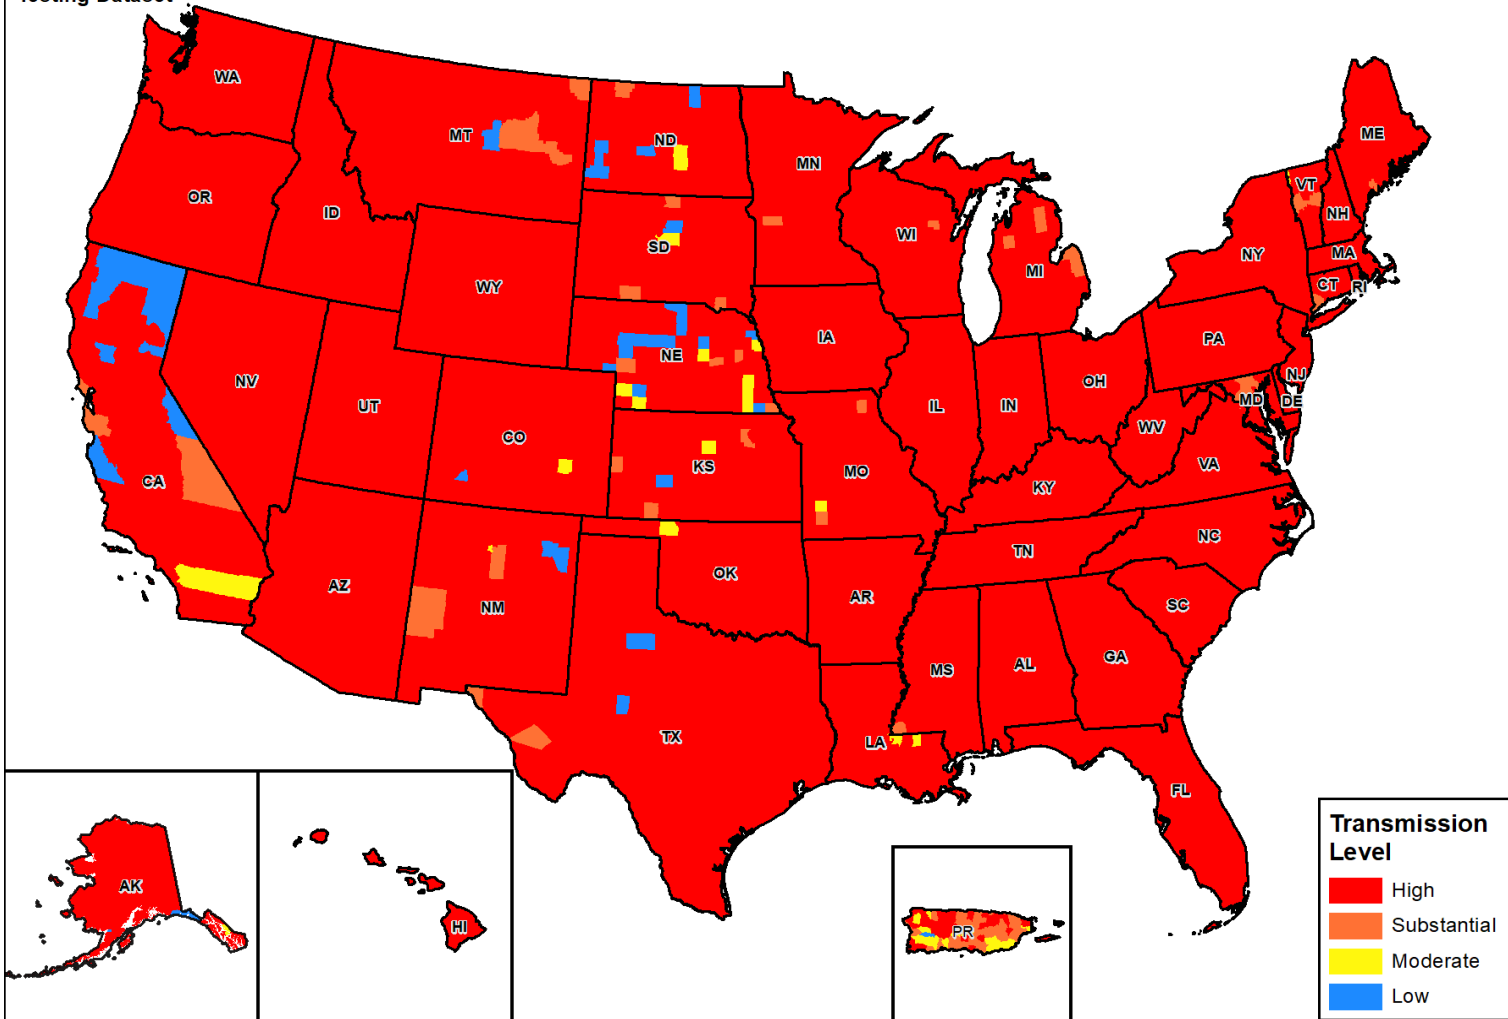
Testing Dataset

WA
OR
CA
NV
ID
MT
WY
UT
AZ
CO
NM
ND
SD
NE
KS
OK
TX
MN
IA
MO
AR
LA
WI
IL
MS
MI
IN
KY
TN
AL
OH
GA
FL
SC
NC
VA
WV
PA
NY
ME
VT
NH
MA
CT
RI
NJ
DE
MD
AK
HI
PR

Transmission Level
High
Substantial
Moderate
Low